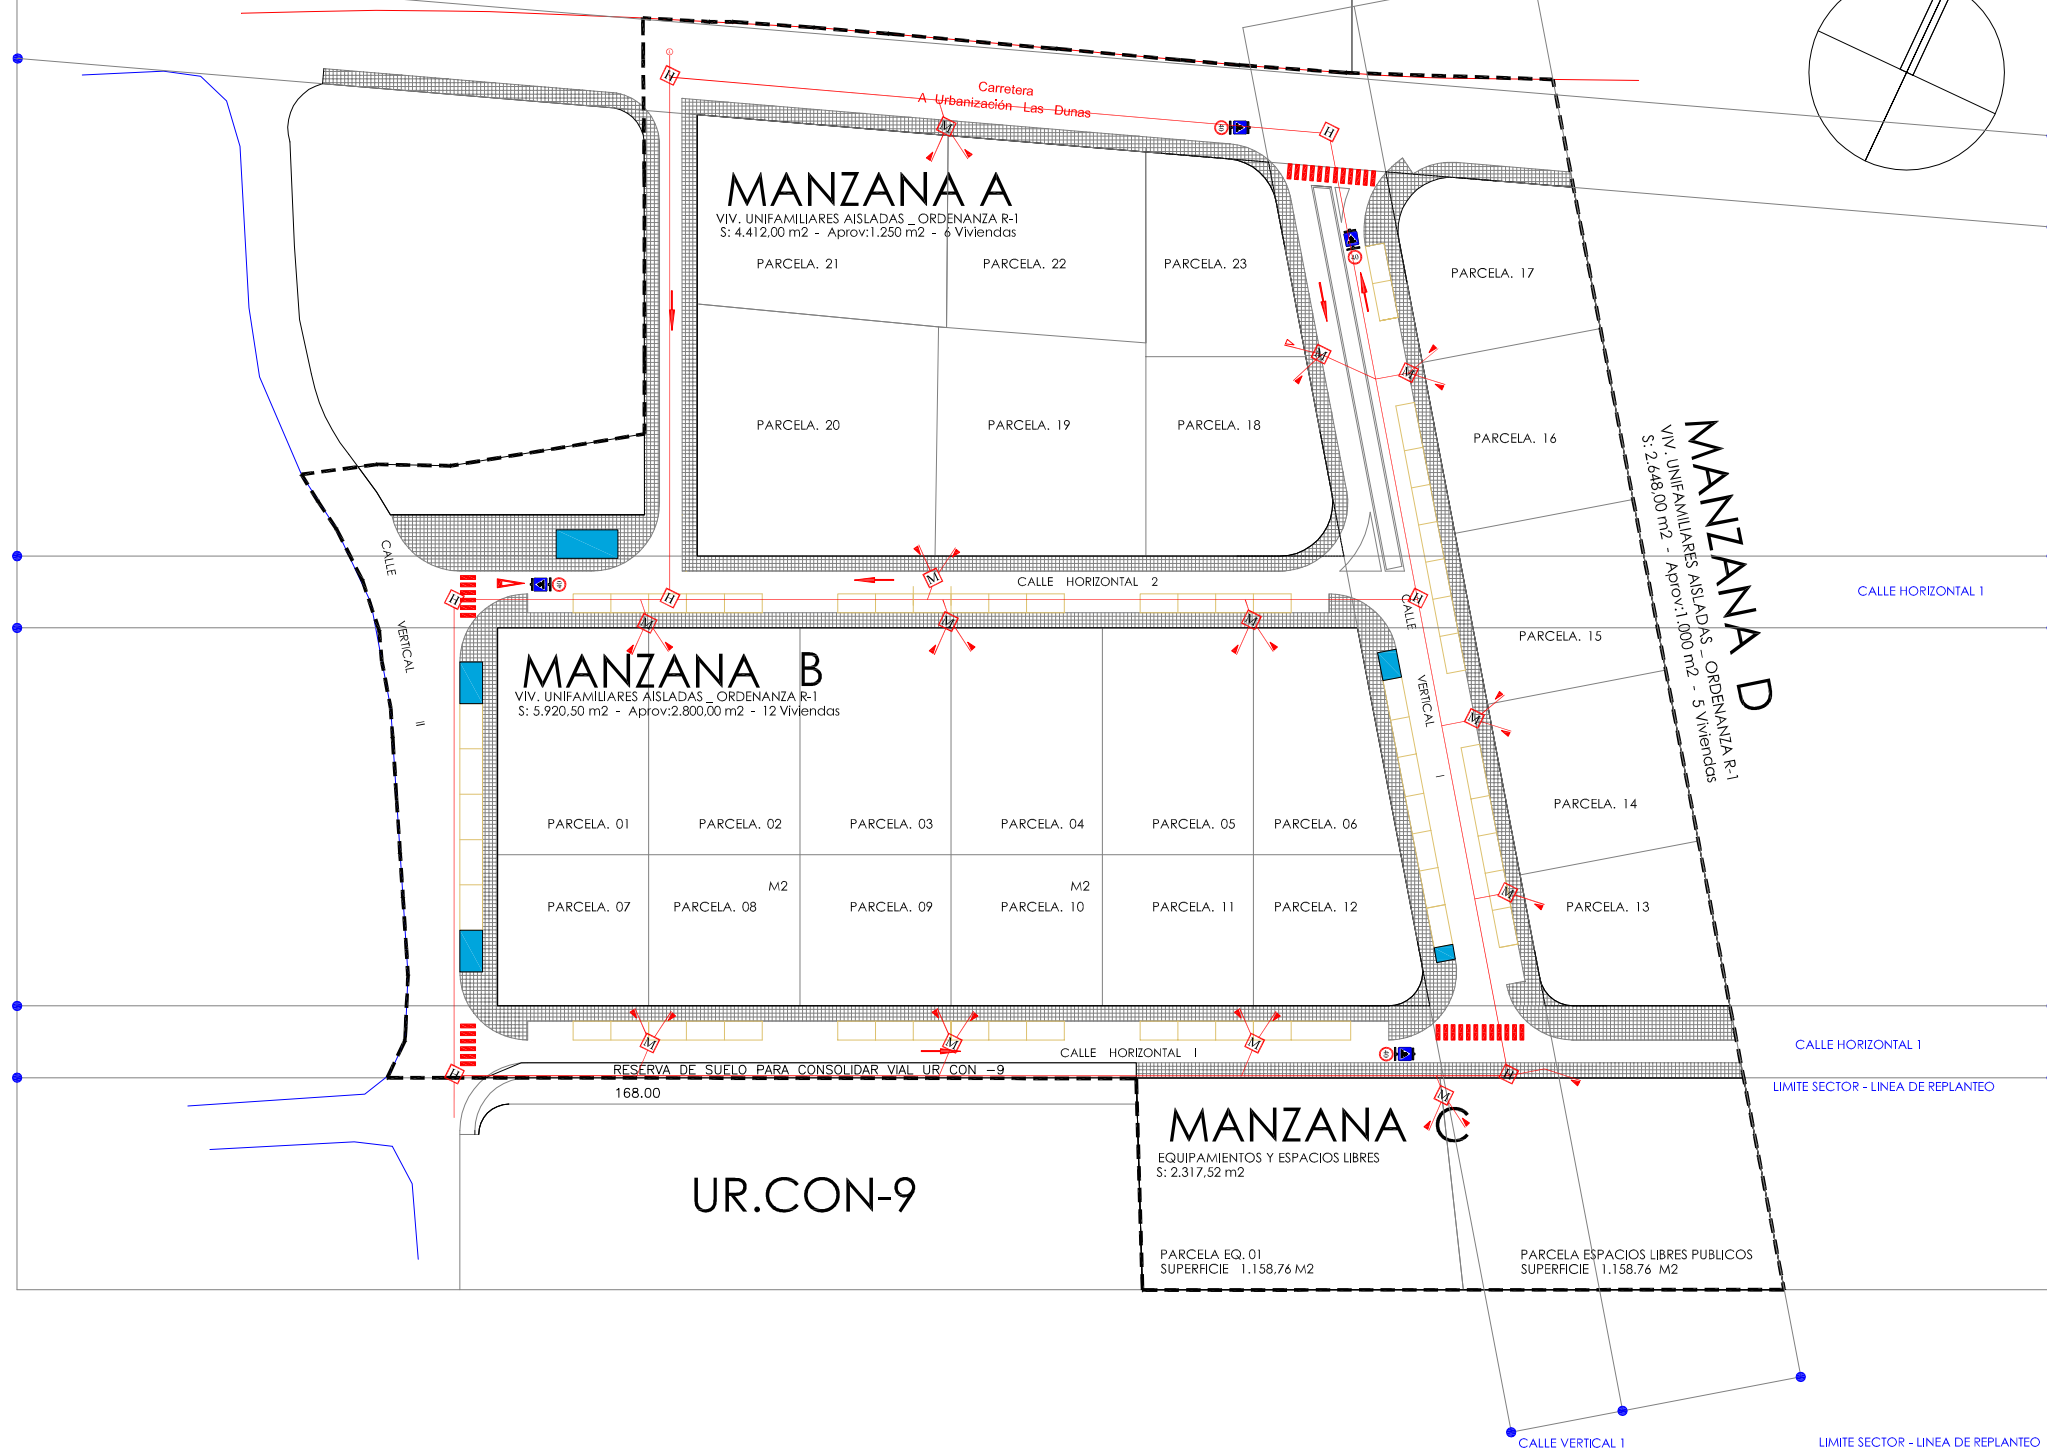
Carretera
A Urbanización Las Dunas

MANZANA A
VIV. UNIFAMILIARES AISLADAS _ ORDENANZA R-1
S: 4.412,00 m2 - Aprov:1.250 m2 - 6 Viviendas

PARCELA. 21
PARCELA. 22
PARCELA. 23
PARCELA. 20
PARCELA. 19
PARCELA. 18

PARCELA. 17
PARCELA. 16
PARCELA. 15
PARCELA. 14
PARCELA. 13

MANZANA D
VIV. UNIFAMILIARES AISLADAS _ ORDENANZA R-1
S: 2.648,00 m2 - Aprov:1.000 m2 - 5 Viviendas

CALLE HORIZONTAL 2
CALLE HORIZONTAL 1
CALLE VERTICAL II
CALLE VERTICAL I

MANZANA B
VIV. UNIFAMILIARES AISLADAS _ ORDENANZA R-1
S: 5.920,50 m2 - Aprov:2.800,00 m2 - 12 Viviendas

PARCELA. 01
PARCELA. 02
PARCELA. 03
PARCELA. 04
PARCELA. 05
PARCELA. 06
PARCELA. 07
M2
PARCELA. 08
PARCELA. 09
M2
PARCELA. 10
PARCELA. 11
PARCELA. 12

CALLE HORIZONTAL I
CALLE HORIZONTAL 1
RESERVA DE SUELO PARA CONSOLIDAR VIAL UR CON -9
168.00
LIMITE SECTOR - LINEA DE REPLANTEO

MANZANA C
EQUIPAMIENTOS Y ESPACIOS LIBRES
S: 2.317,52 m2

UR.CON-9

PARCELA EQ. 01
SUPERFICIE 1.158,76 M2

PARCELA ESPACIOS LIBRES PUBLICOS
SUPERFICIE 1.158,76 M2

CALLE VERTICAL 1
LIMITE SECTOR - LINEA DE REPLANTEO